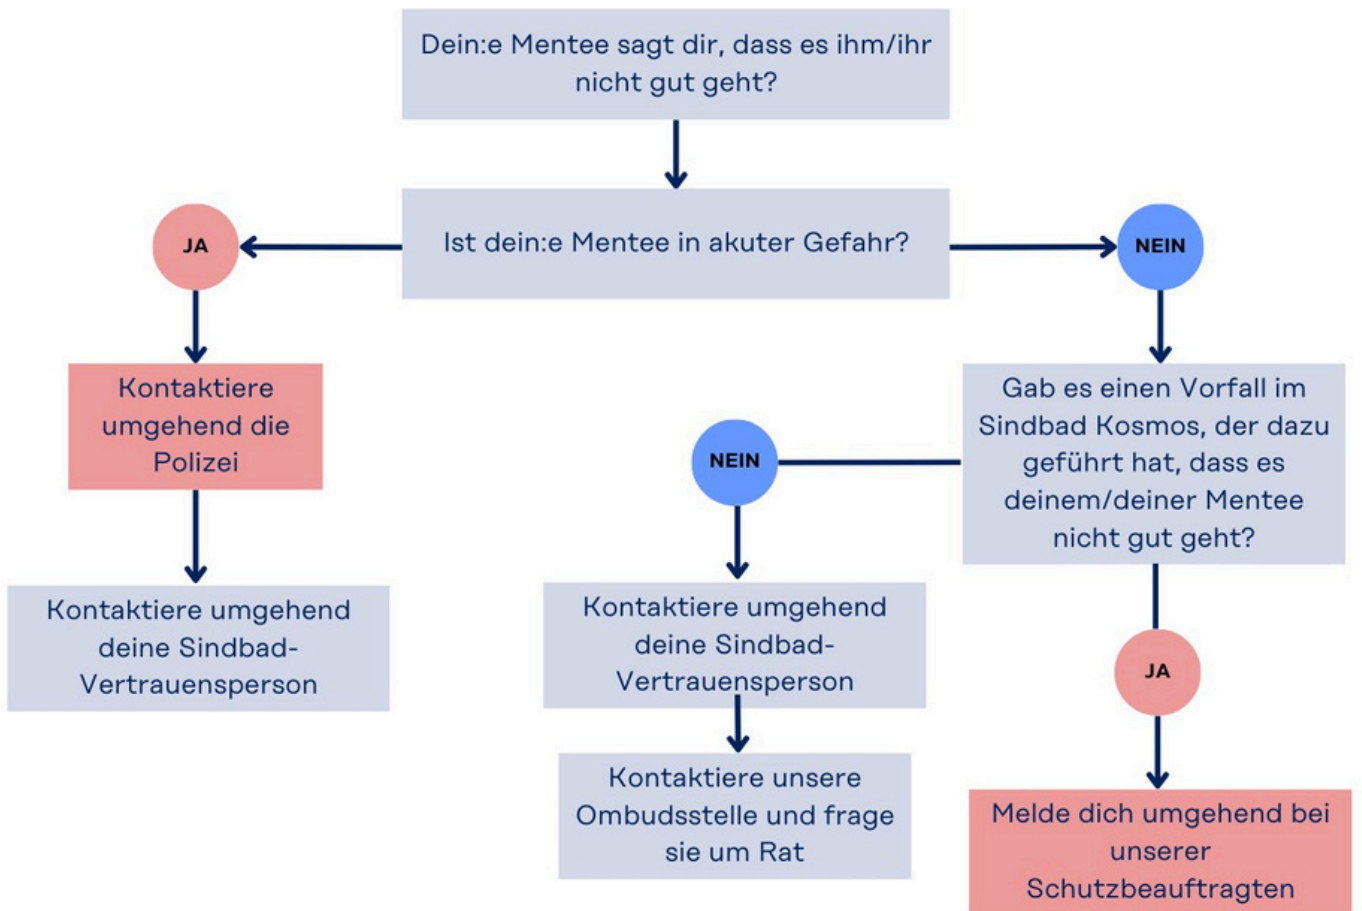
Dein:e Mentee sagt dir, dass es ihm/ihr nicht gut geht?

Ist dein:e Mentee in akuter Gefahr?

JA

Kontaktiere umgehend die Polizei

Kontaktiere umgehend deine Sindbad-Vertrauensperson

NEIN

Gab es einen Vorfall im Sindbad Kosmos, der dazu geführt hat, dass es deinem/deiner Mentee nicht gut geht?

NEIN

Kontaktiere umgehend deine Sindbad-Vertrauensperson

Kontaktiere unsere Ombudsstelle und frage sie um Rat

JA

Melde dich umgehend bei unserer Schutzbeauftragten